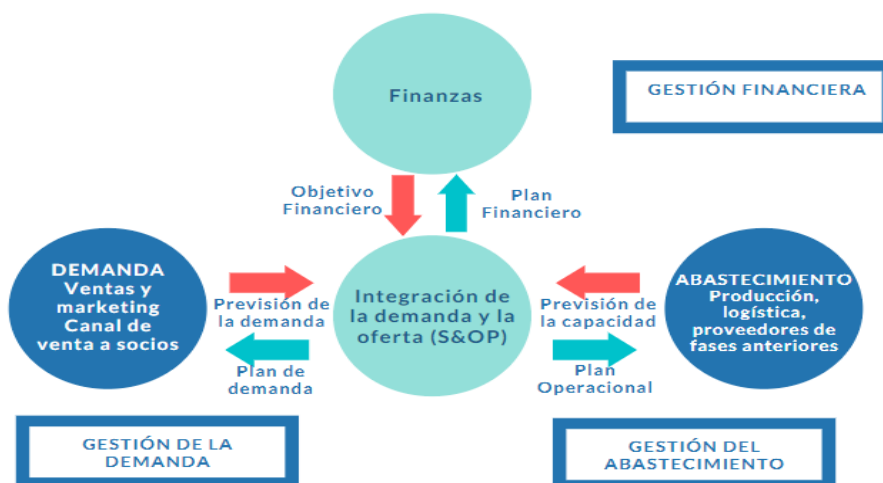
Finanzas

GESTIÓN FINANCIERA

Objetivo Financiero

Plan Financiero

DEMANDA
Ventas y marketing
Canal de venta a socios

Prevision de la demanda

Integración de la demanda y la oferta (S&OP)

Previsión de la capacidad

ABASTECIMIENTO
Producción, logística, proveedores de fases anteriores

Plan de demanda

Plan Operacional

GESTIÓN DE LA DEMANDA

GESTIÓN DEL ABASTECIMIENTO